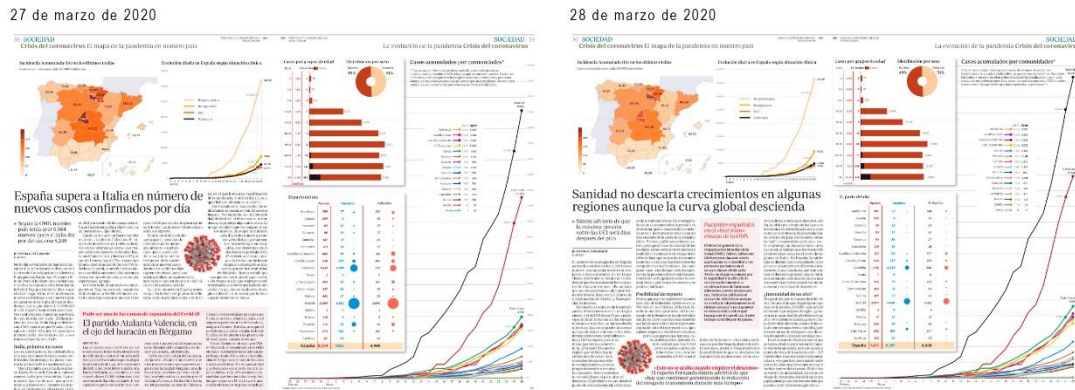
27 de marzo de 2020

SOCIEDAD
Crisis del coronavirus El mapa de la pandemia en nuestro país

SOCIEDAD
La evolución de la pandemia Crisis del coronavirus

España supera a Italia en número de nuevos casos confirmados por día

El partido Atalanta-Valencia, en el ojo del huracán en Bérgamo

28 de marzo de 2020

SOCIEDAD
Crisis del coronavirus El mapa de la pandemia en nuestro país

SOCIEDAD
La evolución de la pandemia Crisis del coronavirus

Sanidad no descarta crecimientos en algunas regiones aunque la curva global descienda